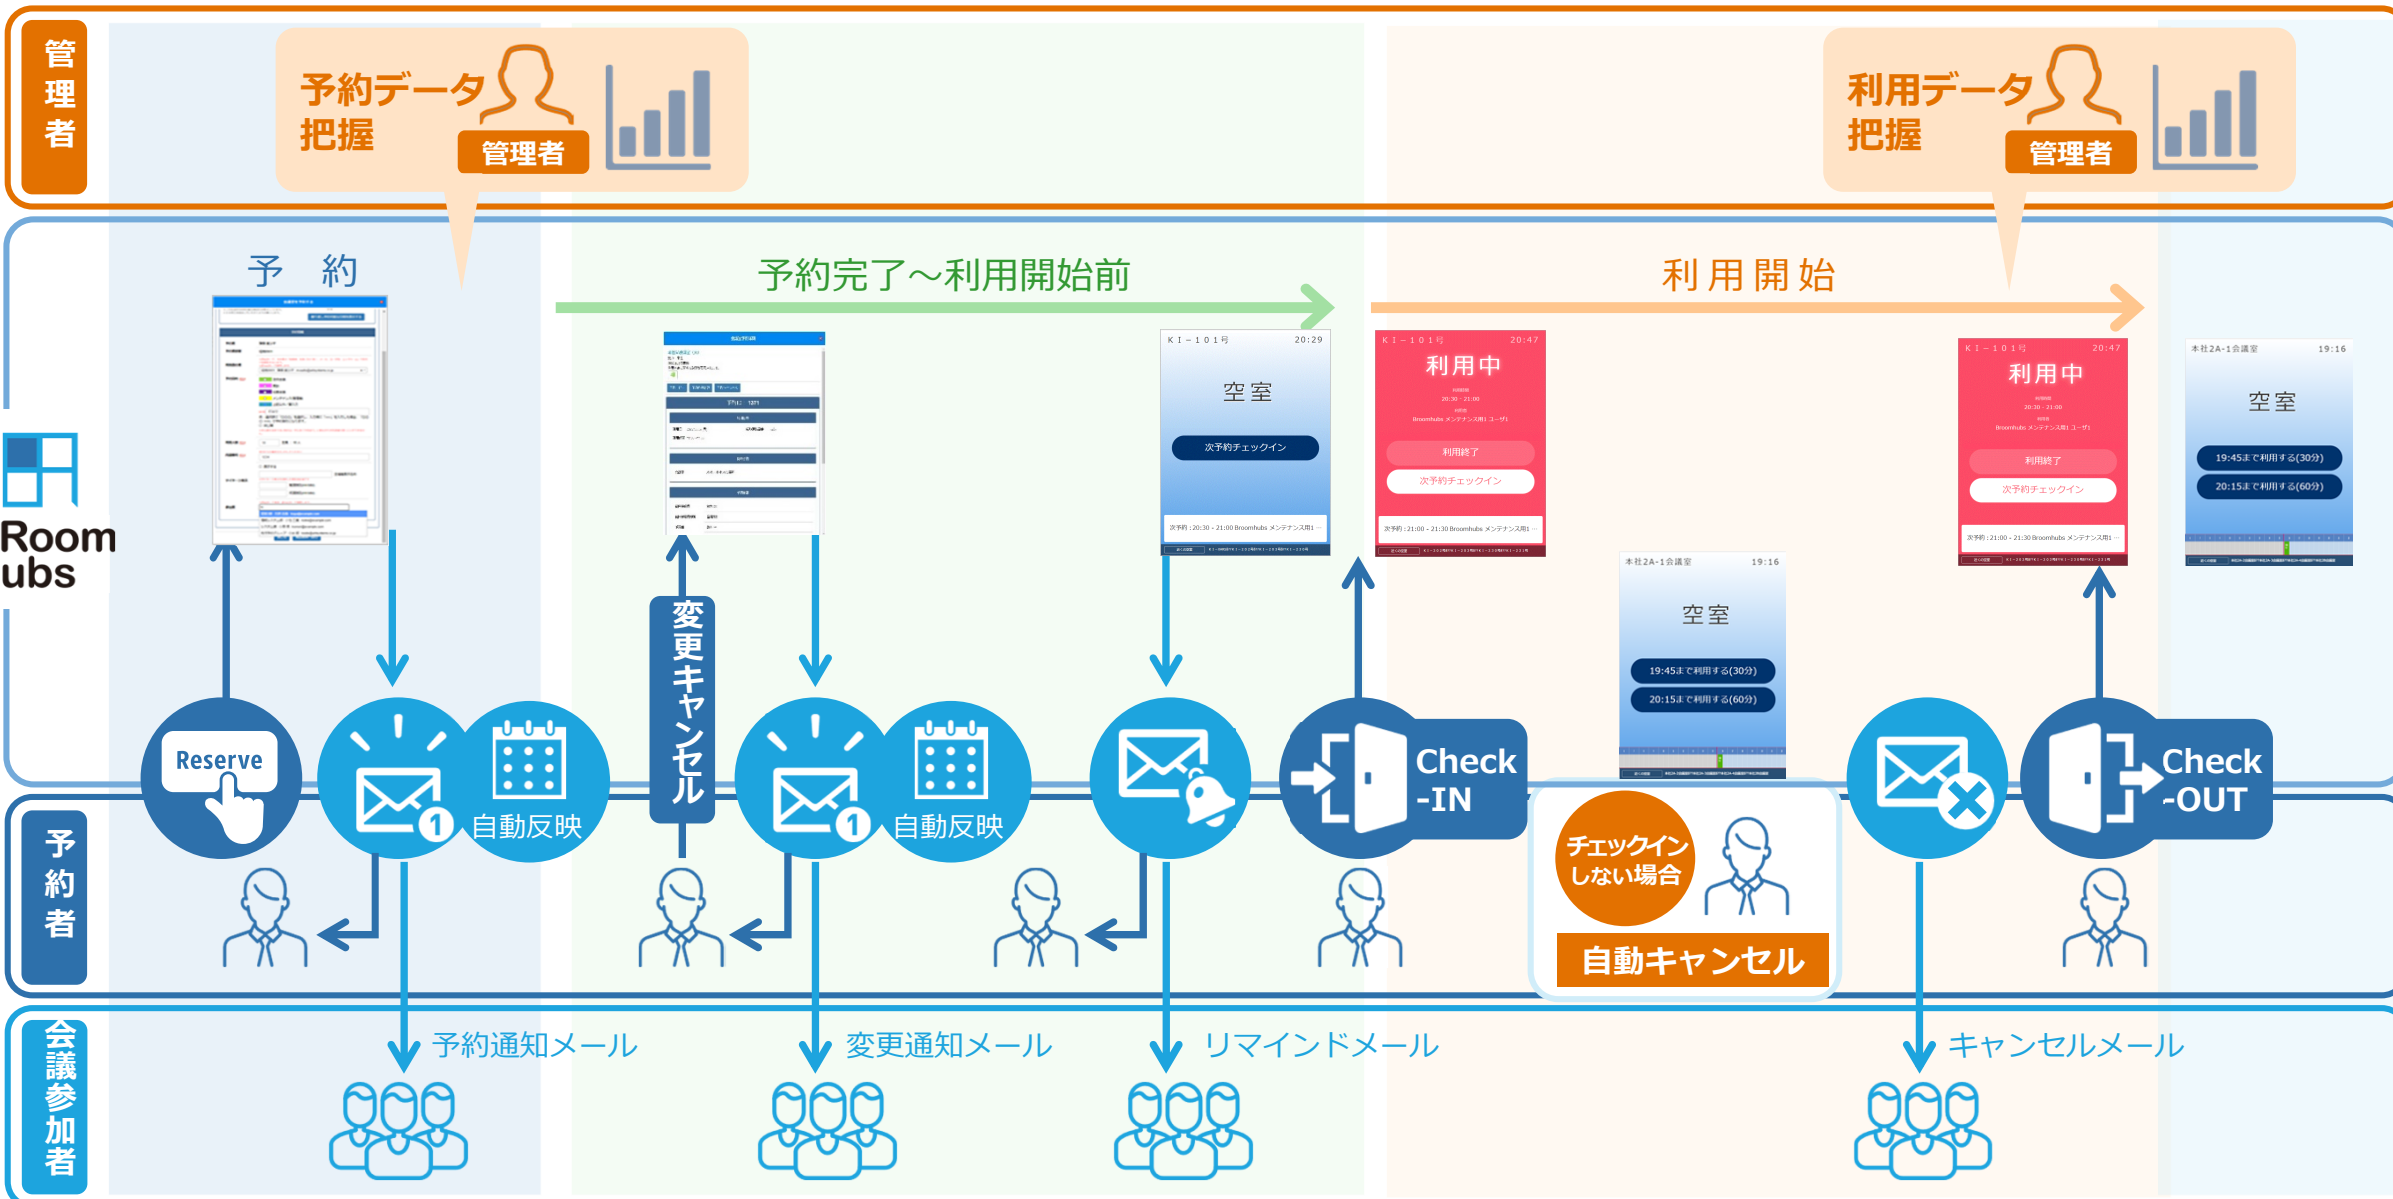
管理者

予約データ把握
管理者

利用データ把握
管理者

予 約

予約完了～利用開始前

利用開始

Room
ubs

ＫＩ－１０１号 20:29
空室
次予約チェックイン

ＫＩ－１０１号 20:47
利用中
20:30 - 21:00
利用終了
次予約チェックイン

本社2A-1会議室 19:16
空室
19:45まで利用する(30分)
20:15まで利用する(60分)

ＫＩ－１０１号 20:47
利用中
20:30 - 21:00
利用終了
次予約チェックイン

本社2A-1会議室 19:16
空室
19:45まで利用する(30分)
20:15まで利用する(60分)

Reserve

自動反映

変更キャンセル

自動反映

Check -IN

チェックインしない場合

自動キャンセル

Check -OUT

予約者

会議参加者

予約通知メール

変更通知メール

リマインドメール

キャンセルメール